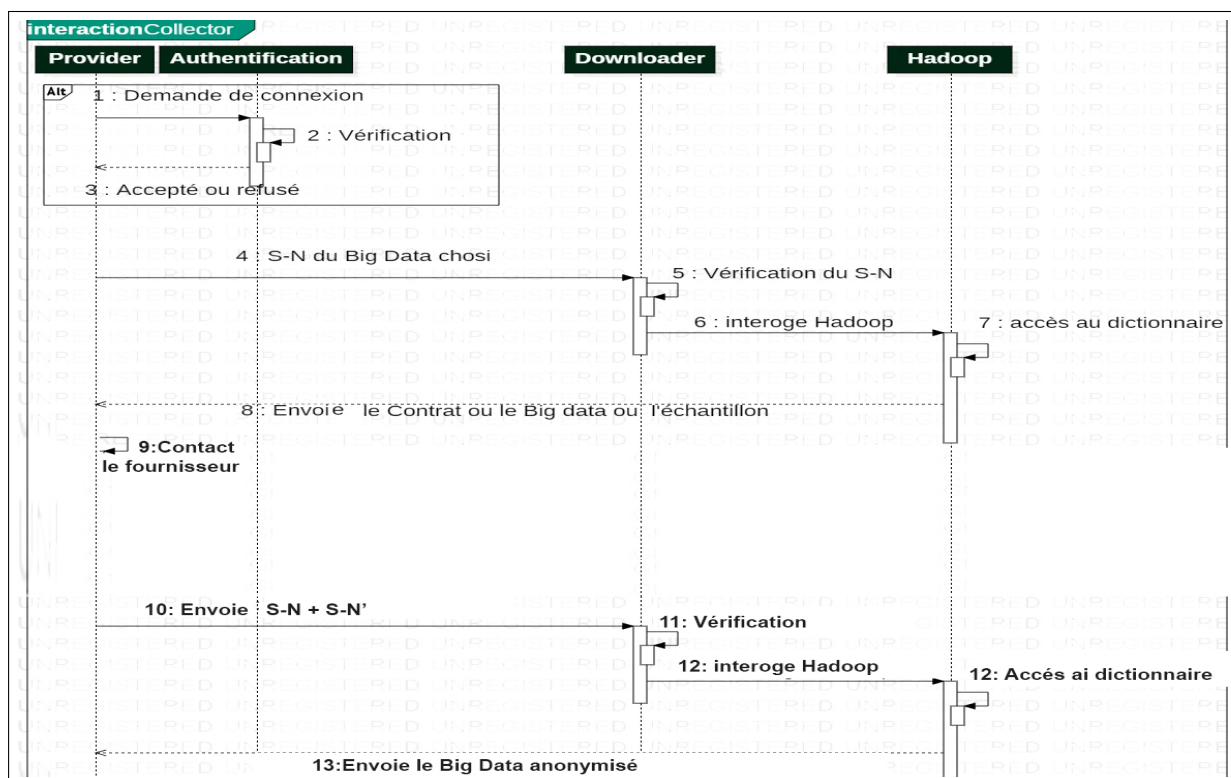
interactionCollector

Provider

Authentification

Downloader

Hadoop

Alt

1 : Demande de connexion

2 : Vérification

3 : Accepté ou refusé

4 : S-N du Big Data chosi

5 : Vérification du S-N

6 : interoge Hadoop

7 : accès au dictionnaire

8 : Envoie le Contrat ou le Big data ou l'échantillon

9:Contact le fournisseur

10: Envoie S-N + S-N'

11: Vérification

12: interoge Hadoop

12: Accés ai dictionnaire

13:Envoie le Big Data anonymisé

UNREGISTERED UNREGISTERED UNREGISTERED UNREGISTERED UNREGISTERED